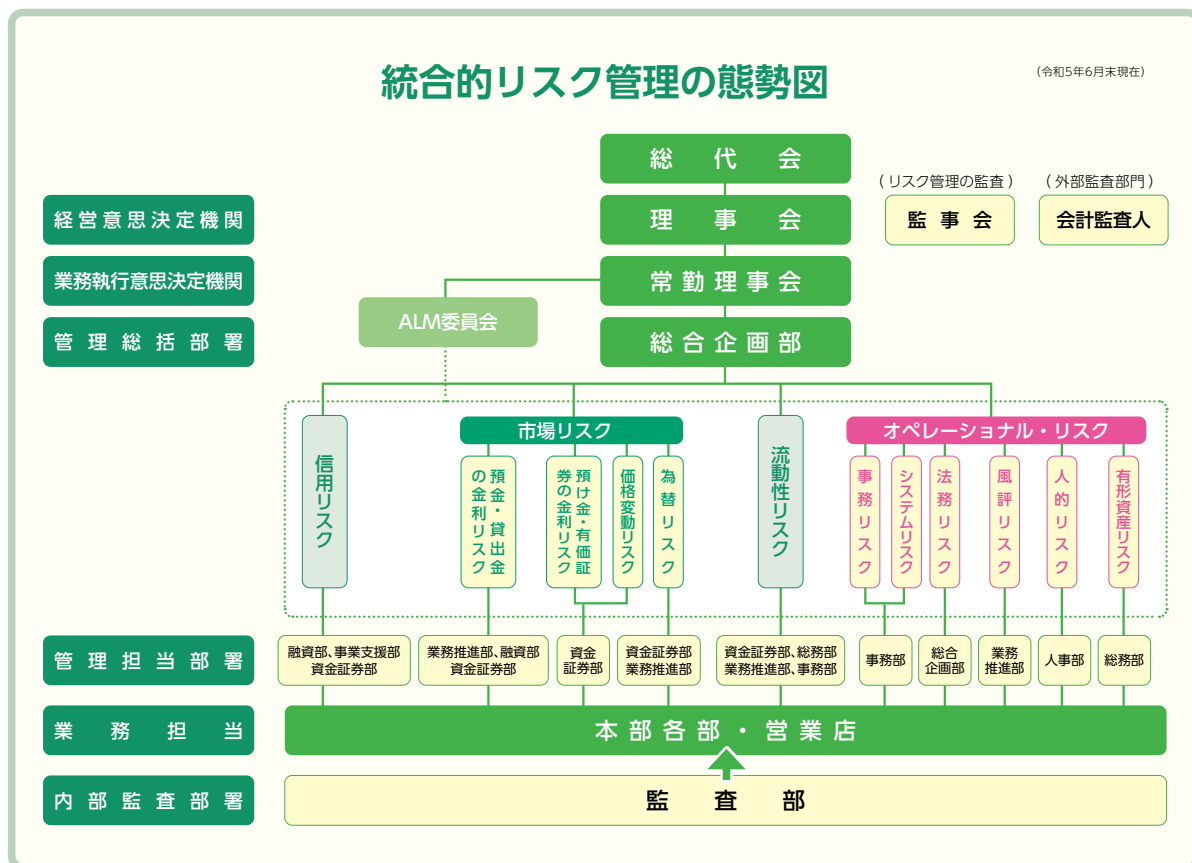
統合的リスク管理の態勢図

(令和5年6月末現在)

経営意思決定機関

業務執行意思決定機関

管理総括部署

総代会

理事会

常勤理事会

総合企画部

ALM委員会

(リスク管理の監査)
監事会

(外部監査部門)
会計監査人

信用リスク

市場リスク

預金・貸出金の金利リスク

預け金・有価証券の金利リスク

価格変動リスク

為替リスク

流動性リスク

オペレーショナル・リスク

事務リスク

システムリスク

法務リスク

風評リスク

人的リスク

有形資産リスク

管理担当部署

融資部、事業支援部
資金証券部

業務推進部、融資部
資金証券部

資金証券部

資金証券部
業務推進部

資金証券部、総務部
業務推進部、事務部

事務部

総合企画部

業務推進部

人事部

総務部

業務担当

本部各部・営業店

内部監査部署

監査部